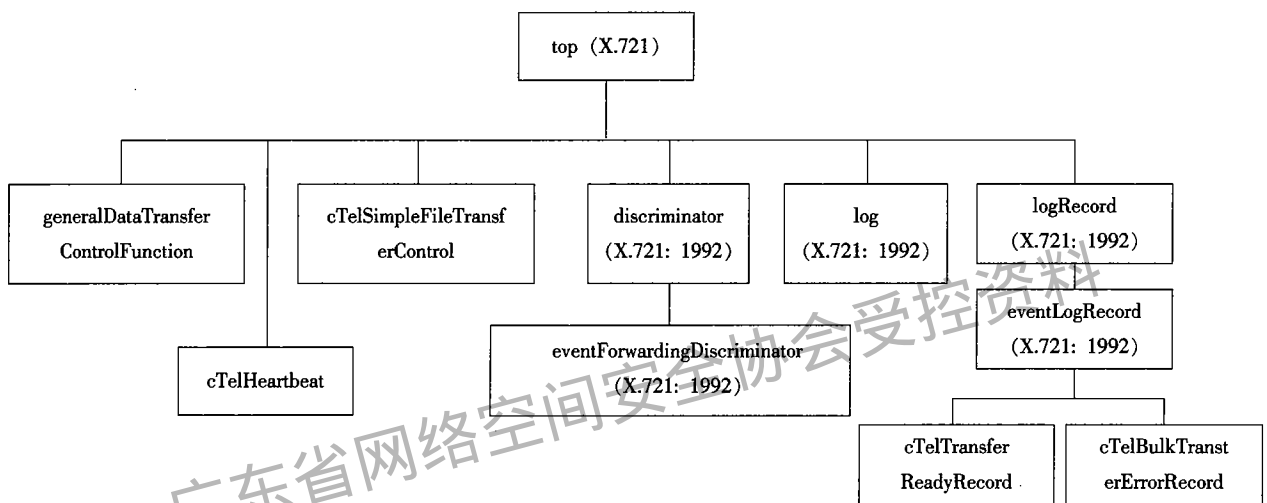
top (X.721)

generalDataTransfer ControlFunction

cTelHeartbeat

cTelSimpleFileTransf erControl

discriminator (X.721: 1992)

eventForwardingDiscriminator (X.721: 1992)

log (X.721: 1992)

logRecord (X.721: 1992)

eventLogRecord (X.721: 1992)

cTelTransfer ReadyRecord

cTelBulkTranst erErrorRecord

广东省网络空间安全协会受控资料